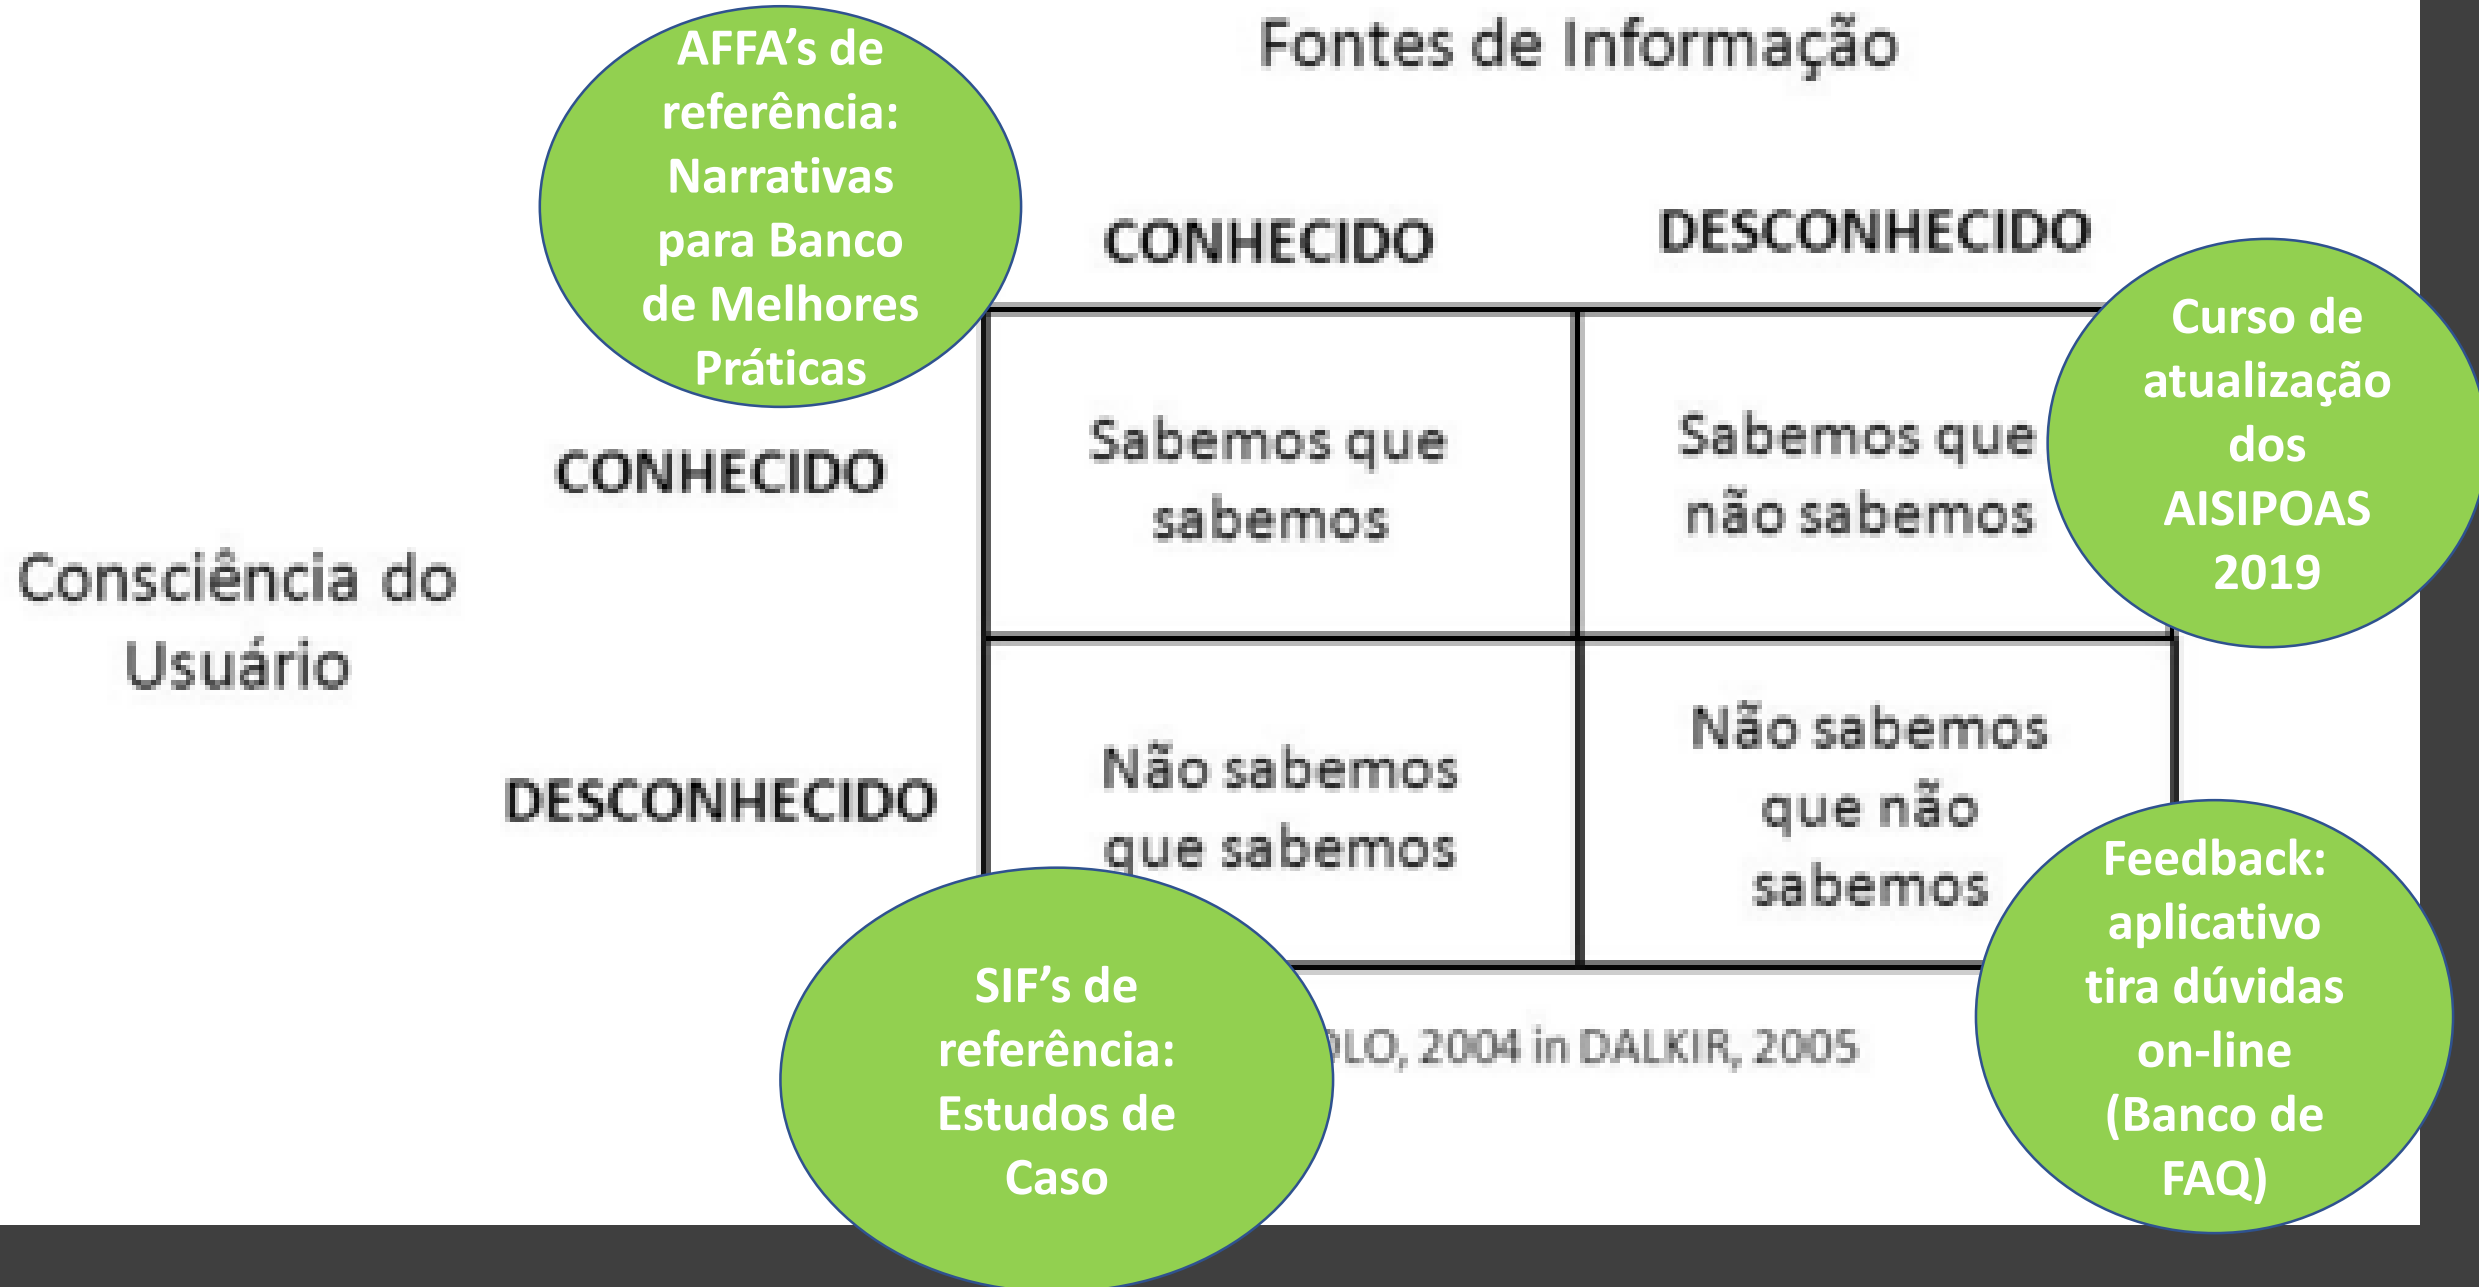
AFFA's de referência: Narrativas para Banco de Melhores Práticas

Fontes de Informação

|  | CONHECIDO | DESCONHECIDO |
|---|---|---|
| CONHECIDO | Sabemos que sabemos | Sabemos que não sabemos |
| DESCONHECIDO | Não sabemos que sabemos | Não sabemos que não sabemos |

Consciência do Usuário

Curso de atualização dos AISIPOAS 2019

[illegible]LO, 2004 in DALKIR, 2005

SIF's de referência: Estudos de Caso

Feedback: aplicativo tira dúvidas on-line (Banco de FAQ)